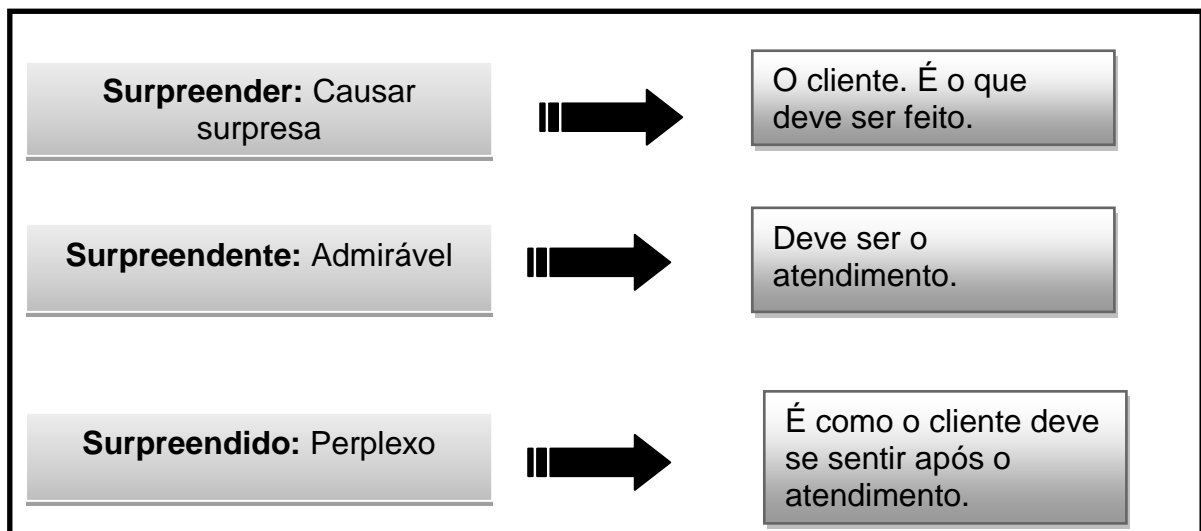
**Surpreender:** Causar surpresa

O cliente. É o que deve ser feito.

**Surpreendente:** Admirável

Deve ser o atendimento.

**Surpreendido:** Perplexo

É como o cliente deve se sentir após o atendimento.